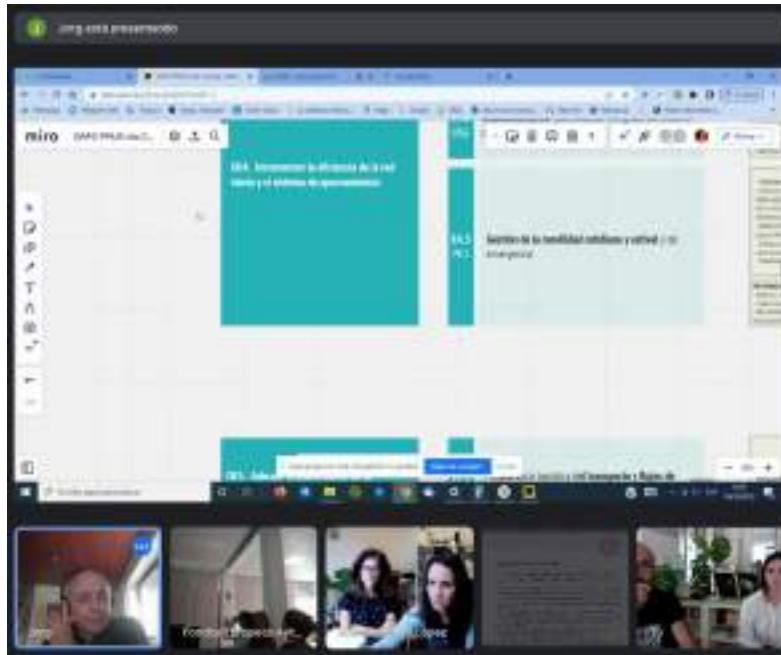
Jorg está presentando

miro

OE4. Incrementar la eficiencia de la red viaria y el sistema de aparcamiento

E4.5
P4.1

Gestión de la movilidad cotidiana y salud y de emergencia

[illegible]

Jorge

Francisco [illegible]

López